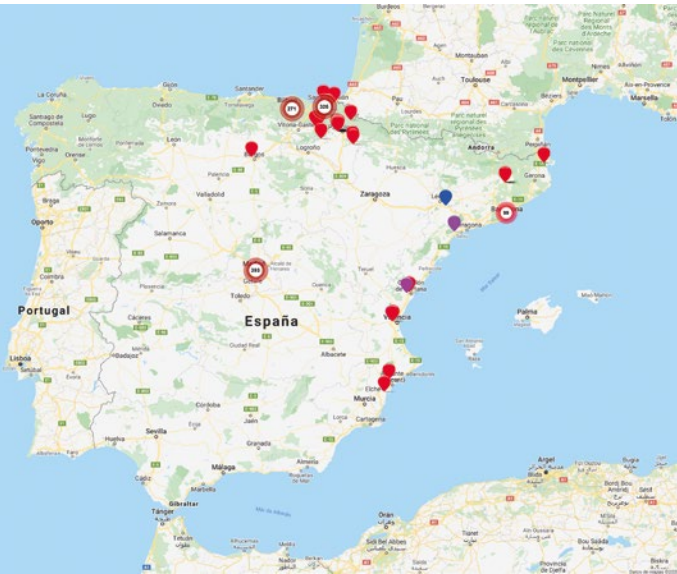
Bordeaux
Toulouse
Montpellier
Marseille
Aix-en-Provence
Béziers
Perpignan
Andorra
Pau
A Coruña
Santiago de Compostela
Gijón
Oviedo
Santander
Bilbao
Vitoria-Gasteiz
Logroño
León
Burgos
Pontevedra
Vigo
Ourense
Braga
Porto
Valladolid
Zaragoza
Huesca
Lleida
Girona
Barcelona
Tarragona
Salamanca
Madrid
Toledo
Portugal
España
Cáceres
Badajoz
Ciudad Real
Cuenca
Teruel
Castelló de la Plana
Valencia
Albacete
Lisboa
Palma
Elche
Murcia
Alicante
Cartagena
Córdoba
Sevilla
Huelva
Jaén
Granada
Málaga
Almería
Cádiz
Gibraltar
Tánger
Marbella
Orán
Argel
Sidi Bel Abbès
Mar Balear
Mar de Alborán
271
320
283
96